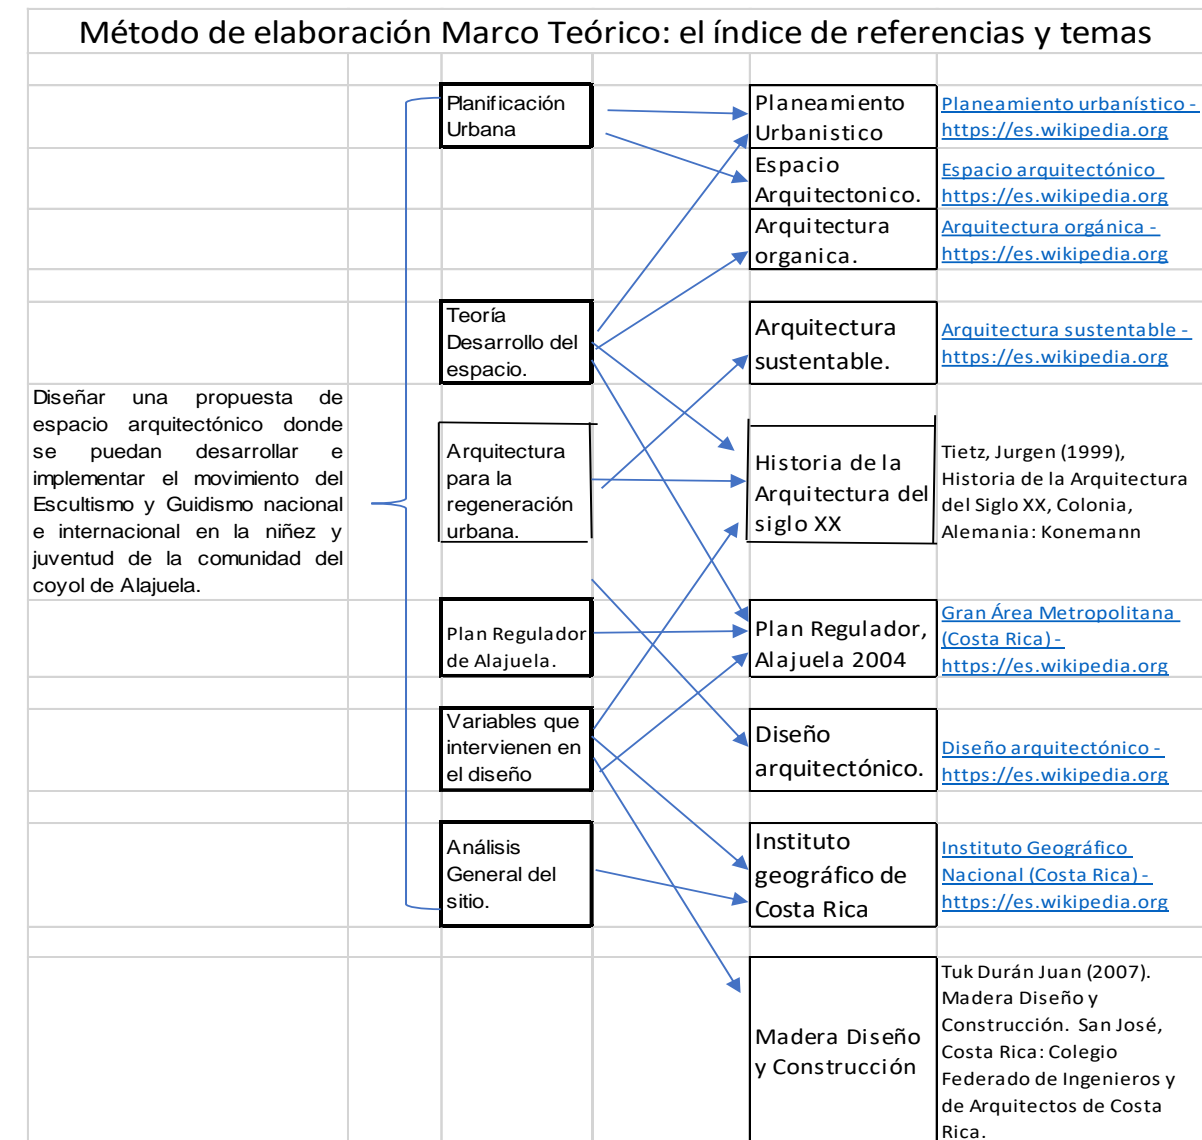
Método de elaboración Marco Teórico: el índice de referencias y temas

Diseñar una propuesta de espacio arquitectónico donde se puedan desarrollar e implementar el movimiento del Escultismo y Guidismo nacional e internacional en la niñez y juventud de la comunidad del coyol de Alajuela.

Planificación Urbana

Teoría Desarrollo del espacio.

Arquitectura para la regeneración urbana.

Plan Regulador de Alajuela.

Variables que intervienen en el diseño

Análisis General del sitio.

Planeamiento Urbanistico

Espacio Arquitectonico.

Arquitectura organica.

Arquitectura sustentable.

Historia de la Arquitectura del siglo XX

Plan Regulador, Alajuela 2004

Diseño arquitectónico.

Instituto geográfico de Costa Rica

Madera Diseño y Construcción

Planeamiento urbanístico - https://es.wikipedia.org

Espacio arquitectónico https://es.wikipedia.org

Arquitectura orgánica - https://es.wikipedia.org

Arquitectura sustentable - https://es.wikipedia.org

Tietz, Jurgen (1999), Historia de la Arquitectura del Siglo XX, Colonia, Alemania: Konemann

Gran Área Metropolitana (Costa Rica) - https://es.wikipedia.org

Diseño arquitectónico - https://es.wikipedia.org

Instituto Geográfico Nacional (Costa Rica) - https://es.wikipedia.org

Tuk Durán Juan (2007). Madera Diseño y Construcción. San José, Costa Rica: Colegio Federado de Ingenieros y de Arquitectos de Costa Rica.